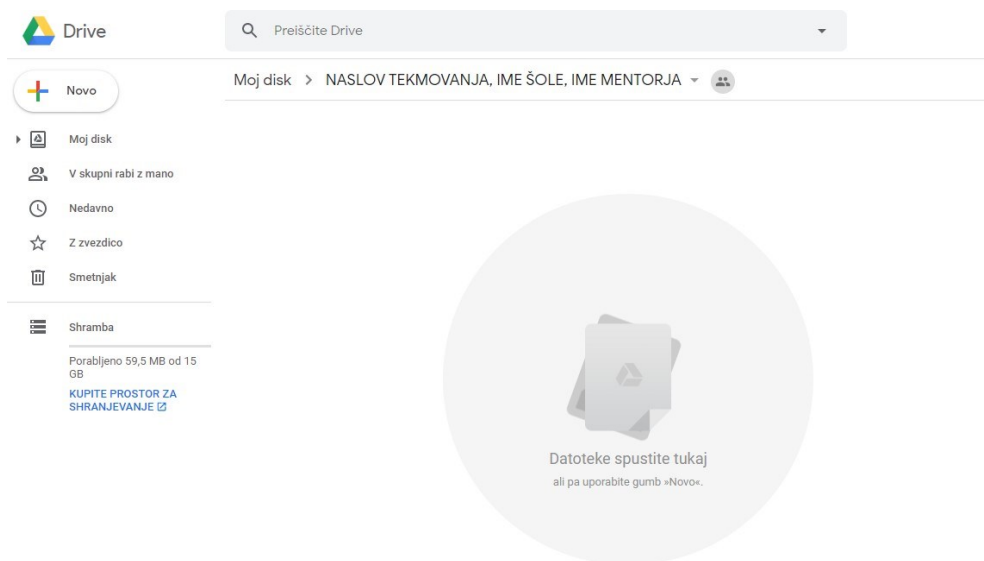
Drive

Preiščite Drive

Novo

Moj disk > NASLOV TEKMOVANJA, IME ŠOLE, IME MENTORJA

Moj disk

V skupni rabi z mano

Nedavno

Z zvezdico

Smetnjak

Shramba

Porabljeno 59,5 MB od 15 GB

KUPITE PROSTOR ZA SHRANJEVANJE

Datoteke spustite tukaj

ali pa uporabite gumb »Novo«.